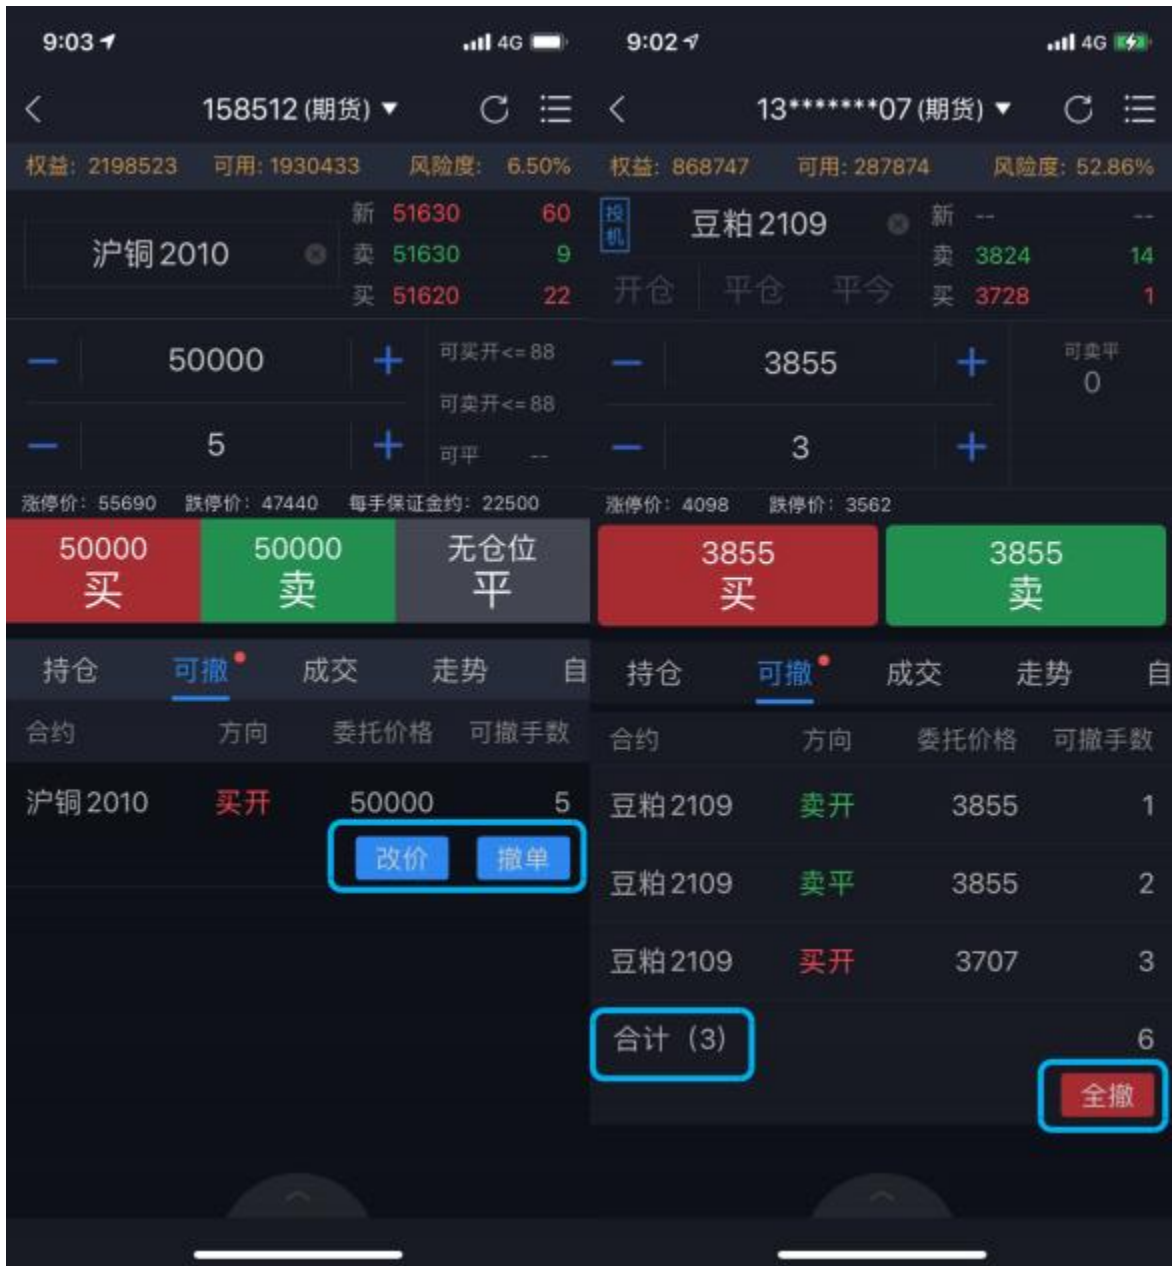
9:03 4G

158512 (期货) ▾

权益: 2198523 可用: 1930433 风险度: 6.50%

沪铜 2010

新 51630 60
卖 51630 9
买 51620 22

50000
5

可买开<=88
可卖开<=88
可平 --

涨停价: 55690 跌停价: 47440 每手保证金约: 22500

50000 买
50000 卖
无仓位 平

持仓 可撤 成交 走势 自

| 合约 | 方向 | 委托价格 | 可撤手数 |
|---|---|---|---|
| 沪铜 2010 | 买开 | 50000 | 5 |

改价 撤单

9:02 4G

13*******07 (期货) ▾

权益: 868747 可用: 287874 风险度: 52.86%

投机

豆粕 2109

新 -- --
卖 3824 14
买 3728 1

开仓 平仓 平今

3855
3

可卖平
0

涨停价: 4098 跌停价: 3562

3855 买
3855 卖

持仓 可撤 成交 走势 自

| 合约 | 方向 | 委托价格 | 可撤手数 |
|---|---|---|---|
| 豆粕 2109 | 卖开 | 3855 | 1 |
| 豆粕 2109 | 卖平 | 3855 | 2 |
| 豆粕 2109 | 买开 | 3707 | 3 |
| 合计 (3) | | | 6 |

全撤